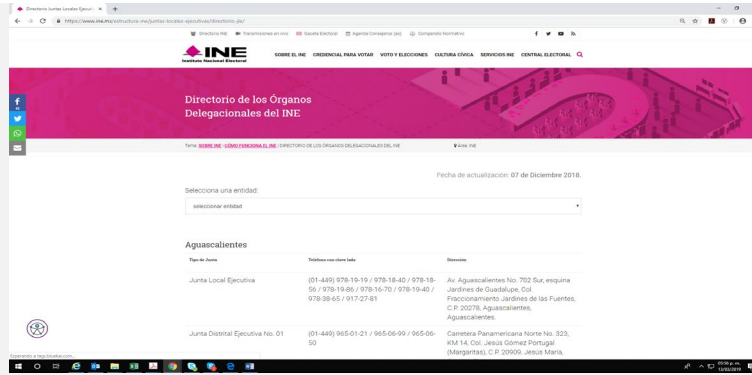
Directorio Juntas Locales Ejecut ×

https://www.ine.mx/estructura-ine/juntas-locales-ejecutivas/directorio-jle/

Directorio INE Transmisiones en vivo Gaceta Electoral Agenda Consejeros (as) Compendio Normativo

INE
Instituto Nacional Electoral

SOBRE EL INE CREDENCIAL PARA VOTAR VOTO Y ELECCIONES CULTURA CÍVICA SERVICIOS INE CENTRAL ELECTORAL

Directorio de los Órganos Delegacionales del INE

Tema: SOBRE INE / CÓMO FUNCIONA EL INE / DIRECTORIO DE LOS ÓRGANOS DELEGACIONALES DEL INE Área: INE

Fecha de actualización: 07 de Diciembre 2018.

Selecciona una entidad:

seleccionar entidad

Aguascalientes

| Tipo de Junta | Teléfono con clave lada | Dirección |
|---|---|---|
| Junta Local Ejecutiva | (01-449) 978-19-19 / 978-18-40 / 978-18-56 / 978-19-86 / 978-16-70 / 978-19-40 / 978-38-65 / 917-27-81 | Av. Aguascalientes No. 702 Sur, esquina Jardines de Guadalupe, Col. Fraccionamiento Jardines de las Fuentes, C.P. 20278, Aguascalientes, Aguascalientes. |
| Junta Distrital Ejecutiva No. 01 | (01-449) 965-01-21 / 965-06-99 / 965-06-50 | Carretera Panamericana Norte No. 323, KM 14, Col. Jesús Gómez Portugal (Margaritas), C.P. 20909, Jesús María, |

Esperando a tags.bluekai.com...

05:06 p. m.
13/03/2019